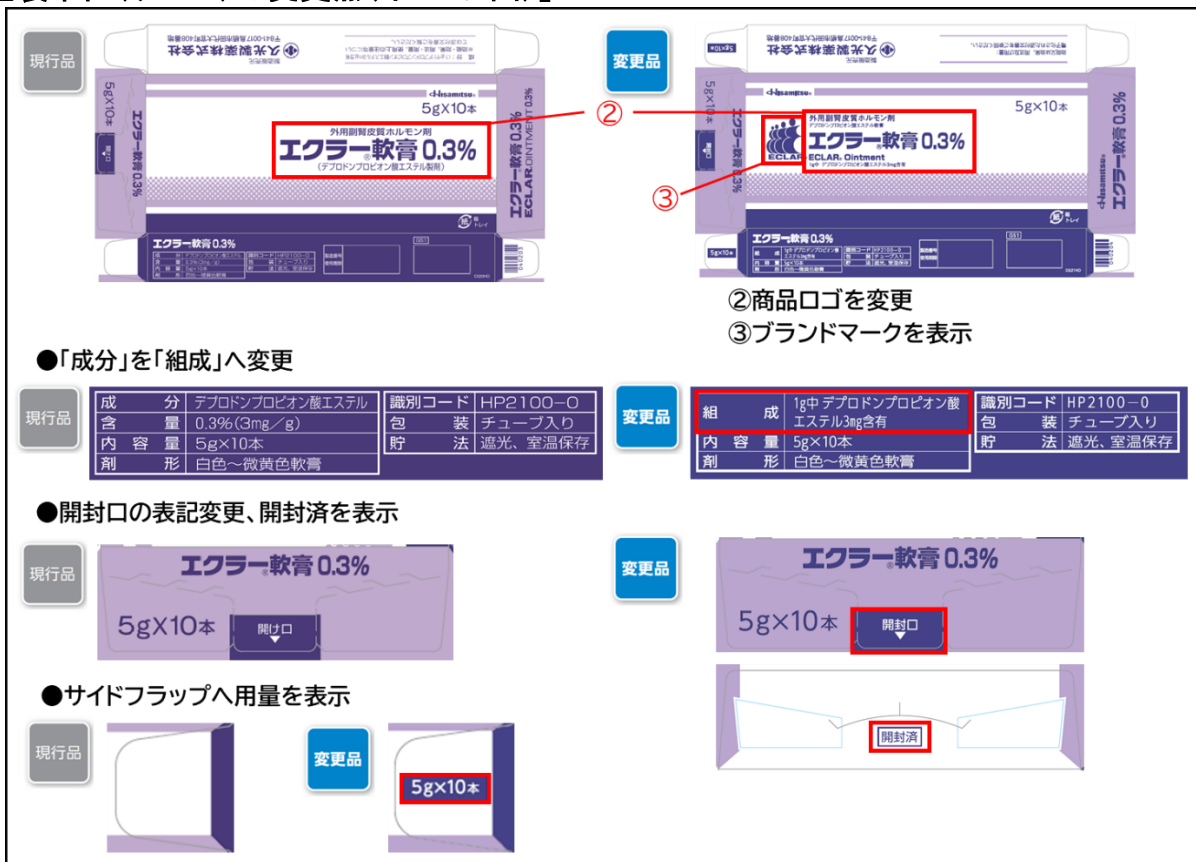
現行品

久光製薬株式会社

5g×10本

外用副腎皮質ホルモン剤
エクラー®軟膏 0.3%
(デプロドンプロピオン酸エステル製剤)

エクラー軟膏 0.3%
ECLAR OINTMENT

エクラー軟膏 0.3%

変更品

久光製薬株式会社

5g×10本

外用副腎皮質ホルモン剤
エクラー®軟膏 0.3%
ECLAR® Ointment

エクラー軟膏 0.3%

Hisamitsu

②

③

②商品ロゴを変更
③ブランドマークを表示

●「成分」を「組成」へ変更

現行品

| 成分 | デプロドンプロピオン酸エステル |
|---|---|
| 含量 | 0.3%(3mg/g) |
| 内容量 | 5g×10本 |
| 剤形 | 白色～微黄色軟膏 |

| 識別コード | HP2100−0 |
|---|---|
| 包装 | チューブ入り |
| 貯法 | 遮光、室温保存 |

変更品

| 組成 | 1g中 デプロドンプロピオン酸エステル3mg含有 |
|---|---|
| 内容量 | 5g×10本 |
| 剤形 | 白色～微黄色軟膏 |

| 識別コード | HP2100−0 |
|---|---|
| 包装 | チューブ入り |
| 貯法 | 遮光、室温保存 |

●開封口の表記変更、開封済を表示

現行品

エクラー®軟膏 0.3%
5g×10本
開け口

変更品

エクラー®軟膏 0.3%
5g×10本
開封口

開封済

●サイドフラップへ用量を表示

現行品

変更品

5g×10本